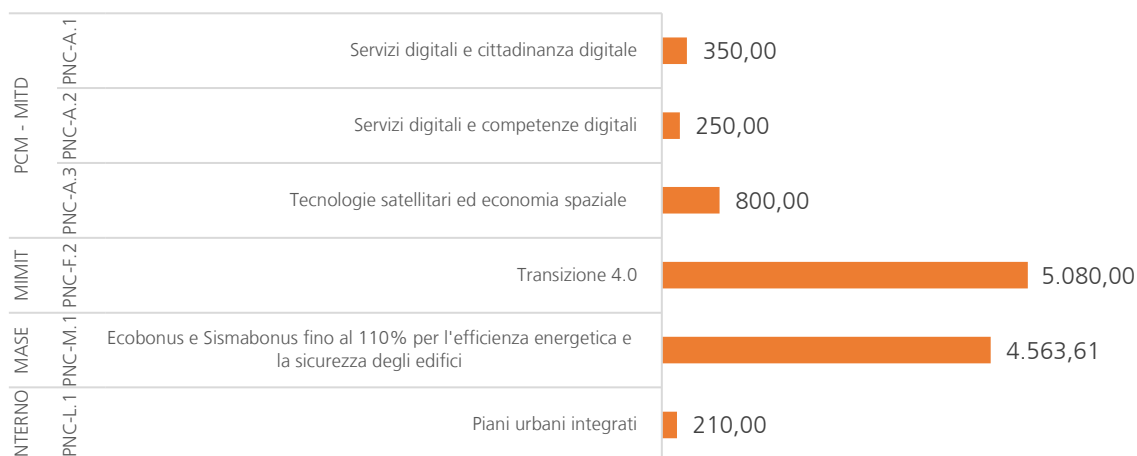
| | | | |
|---|---|---|---|
| PCM - MITD | PNC-A.1 | Servizi digitali e cittadinanza digitale | 350,00 |
| | PNC-A.2 | Servizi digitali e competenze digitali | 250,00 |
| | PNC-A.3 | Tecnologie satellitari ed economia spaziale | 800,00 |
| MIMIT | PNC-F.2 | Transizione 4.0 | 5.080,00 |
| MASE | PNC-M.1 | Ecobonus e Sismabonus fino al 110% per l'efficienza energetica e la sicurezza degli edifici | 4.563,61 |
| NTERNO | PNC-L.1 | Piani urbani integrati | 210,00 |